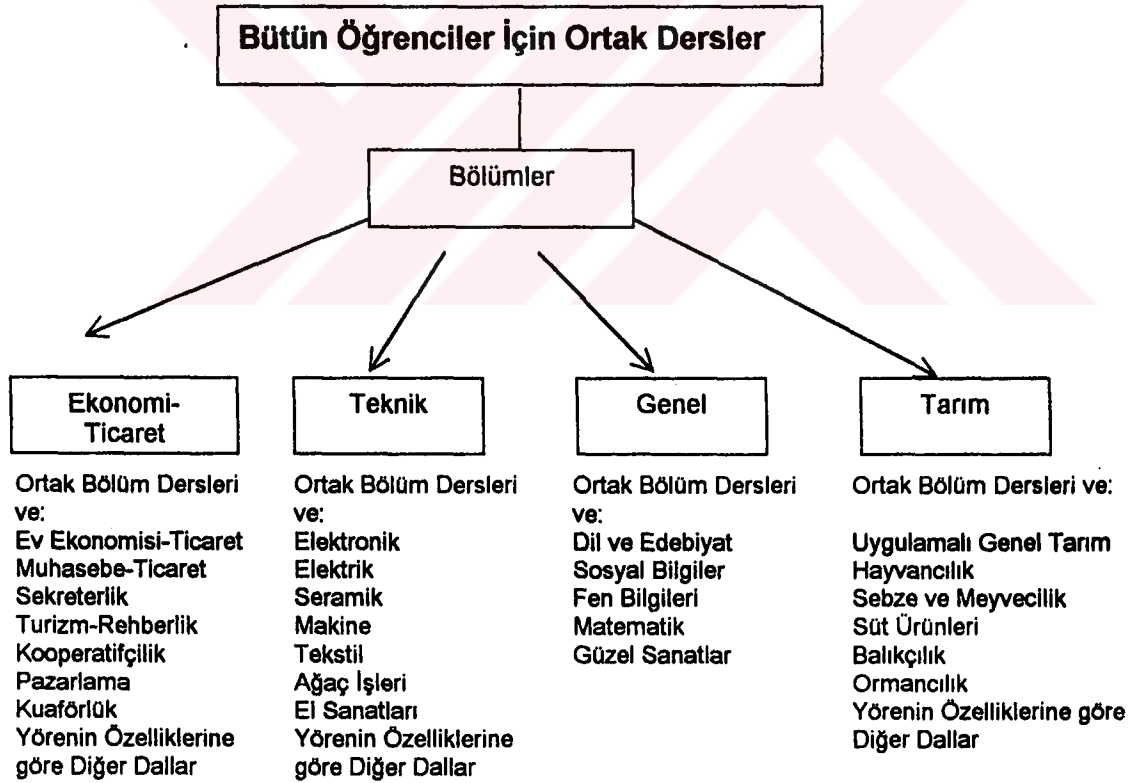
Bütün Öğrenciler İçin Ortak Dersler

Bölümler

Ekonomi-Ticaret

Ortak Bölüm Dersleri ve:
Ev Ekonomisi-Ticaret
Muhasebe-Ticaret
Sekreterlik
Turizm-Rehberlik
Kooperatifçilik
Pazarlama
Kuaförlük
Yörenin Özelliklerine göre Diğer Dallar

Teknik

Ortak Bölüm Dersleri ve:
Elektronik
Elektrik
Seramik
Makine
Tekstil
Ağaç İşleri
El Sanatları
Yörenin Özelliklerine göre Diğer Dallar

Genel

Ortak Bölüm Dersleri ve:
Dil ve Edebiyat
Sosyal Bilgiler
Fen Bilgileri
Matematik
Güzel Sanatlar

Tarım

Ortak Bölüm Dersleri ve:

Uygulamalı Genel Tarım
Hayvancılık
Sebze ve Meyvecilik
Süt Ürünleri
Balıkçılık
Ormancılık
Yörenin Özelliklerine göre Diğer Dallar